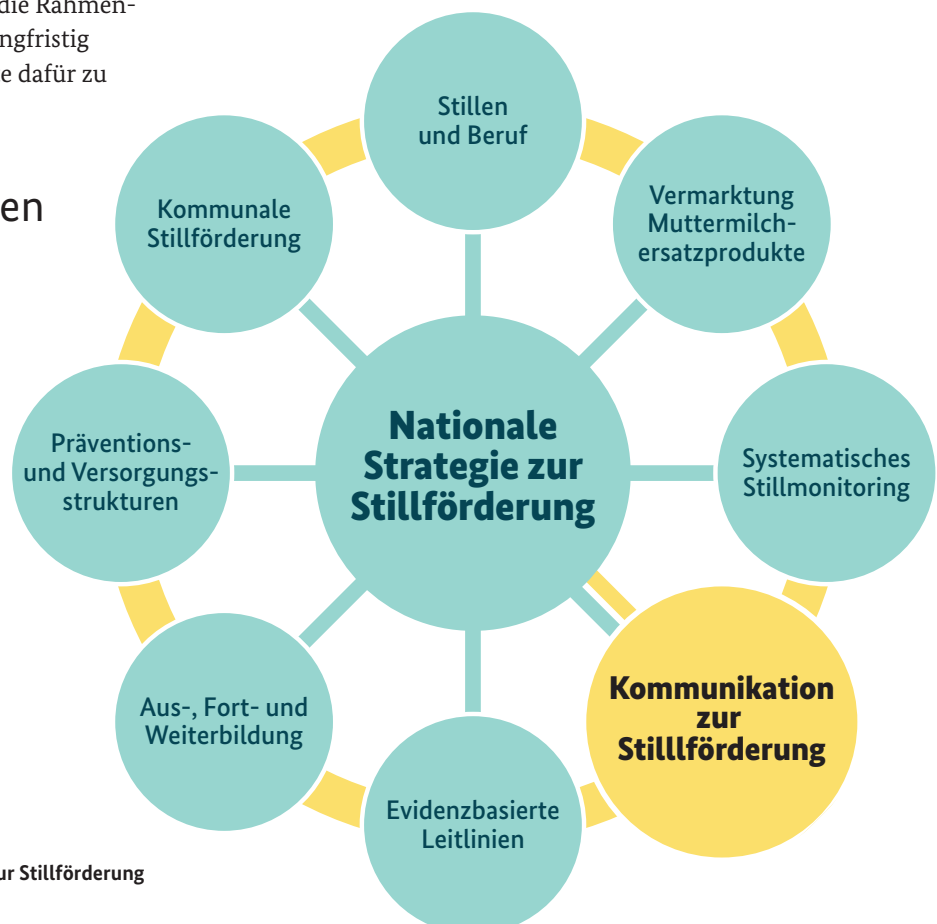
die Rahmen-
ngfristig
e dafür zu

en

Stillen und Beruf

Vermarktung Muttermilchersatzprodukte

Kommunale Stillförderung

Nationale Strategie zur Stillförderung

Präventions- und Versorgungsstrukturen

Systematisches Stillmonitoring

Aus-, Fort- und Weiterbildung

Kommunikation zur Stillförderung

Evidenzbasierte Leitlinien

ur Stillförderung